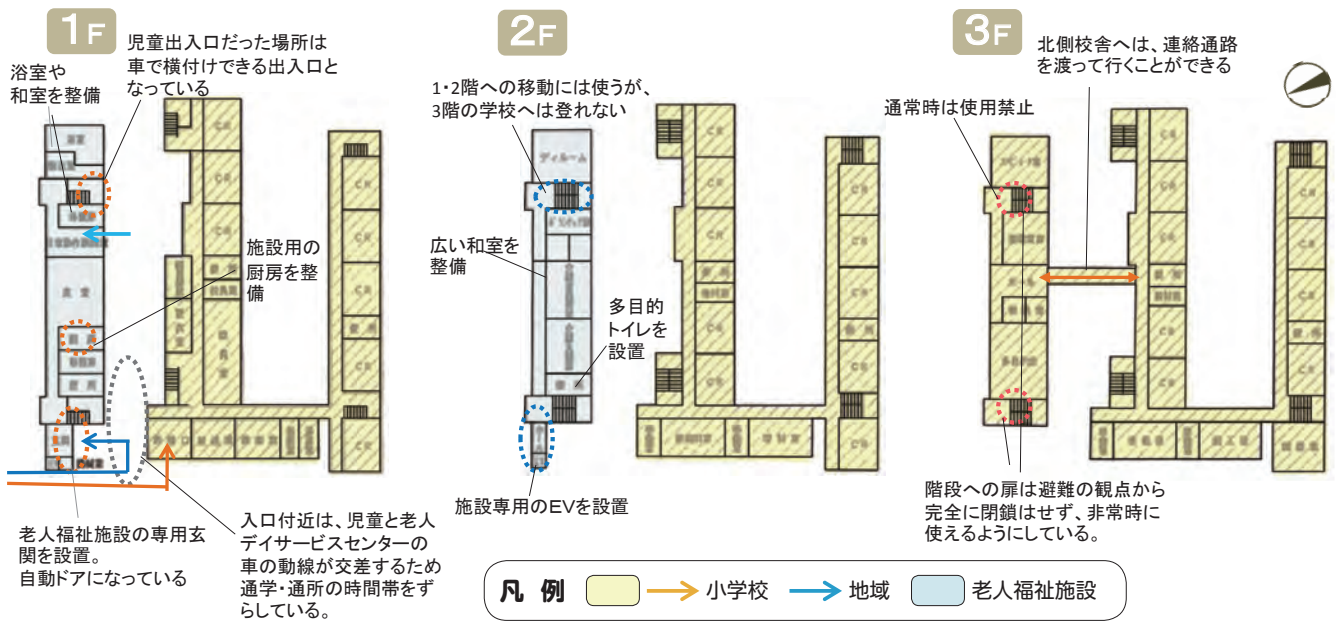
1F

児童出入口だった場所は車で横付けできる出入口となっている

浴室や和室を整備

施設用の厨房を整備

老人福祉施設の専用玄関を設置。自動ドアになっている

入口付近は、児童と老人デイサービスセンターの車の動線が交差するため通学・通所の時間帯をずらしている。

2F

1・2階への移動には使うが、3階の学校へは登れない

ディルーム

広い和室を整備

多目的トイレを設置

施設専用のEVを設置

3F

北側校舎へは、連絡通路を渡って行くことができる

通常時は使用禁止

階段への扉は避難の観点から完全に閉鎖はせず、非常時に使えるようにしている。

凡例　小学校　地域　老人福祉施設